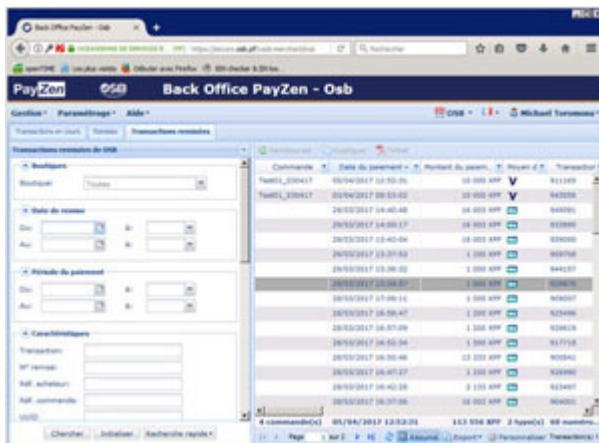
Back Office PayZen - Osb

Rechercher

PayZen OSB Back Office PayZen - Osb

Gestion Paramétrage Aide

OSB Michael Toromanu

Transactions en cours Remises Transactions remisées

Transactions remisées de OSB

Boutiques

Boutique: Toutes

Date de remise

Du: à:

Au: à:

Période du paiement

Du: à:

Au: à:

Caractéristiques

Transaction:

N° remise:

Réf. acheteur:

Réf. commande:

UUID:

Chercher Initialiser Recherche rapide

| Commande | Date du paiement | Montant du paiem... | Moyen d... | Transaction |
|---|---|---|---|---|
| Test01_030417 | 05/04/2017 12:53:21 | 10 000 XPF | V | 911169 |
| Test01_030417 | 05/04/2017 09:53:02 | 10 000 XPF | V | 943059 |
| | 29/03/2017 14:40:48 | 10 000 XPF | | 949591 |
| | 29/03/2017 14:00:17 | 10 000 XPF | | 933990 |
| | 29/03/2017 13:40:04 | 10 000 XPF | | 939090 |
| | 29/03/2017 13:37:53 | 1 000 XPF | | 999758 |
| | 29/03/2017 15:38:02 | 1 000 XPF | | 944157 |
| | 29/03/2017 15:34:57 | 1 000 XPF | | 929475 |
| | 29/03/2017 17:00:11 | 1 000 XPF | | 909007 |
| | 29/03/2017 16:59:47 | 1 000 XPF | | 925496 |
| | 29/03/2017 16:57:09 | 1 000 XPF | | 926619 |
| | 29/03/2017 16:52:34 | 1 000 XPF | | 917718 |
| | 29/03/2017 16:50:46 | 15 233 XPF | | 900841 |
| | 29/03/2017 16:47:27 | 1 000 XPF | | 926990 |
| | 29/03/2017 16:42:28 | 2 133 XPF | | 923497 |
| | 29/03/2017 16:37:06 | 10 000 XPF | | 904001 |

4 commande(s) 05/04/2017 12:53:21 113 556 XPF 2 type(s) 68 numéros

Page 1 sur 2 Résumé Export Personnaliser Transaction(s)